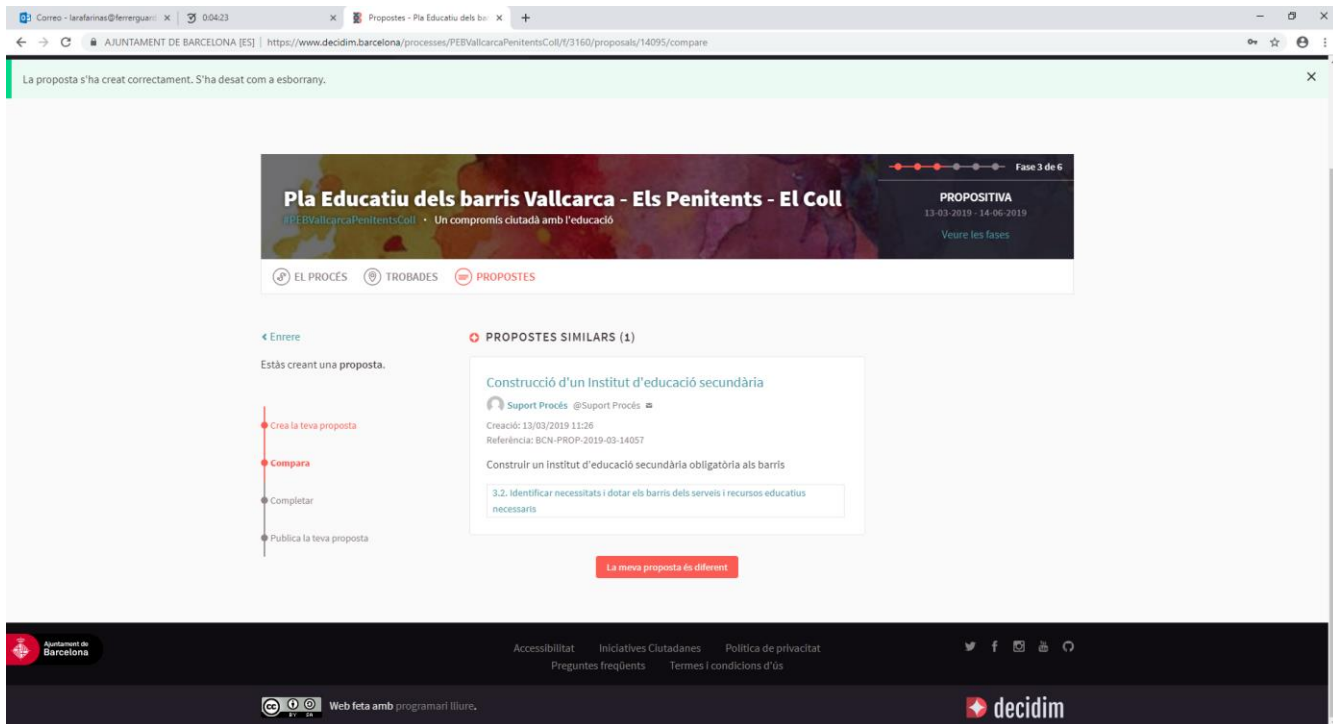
Correo - larafarinas@ferrerguard ×  0:04:23 ×  Propostes - Pla Educatiu dels ba ×  +

AJUNTAMENT DE BARCELONA [ES] | https://www.decidim.barcelona/processes/PEBVallcarcaPenitentsColl/f/3160/proposals/14095/compare

La proposta s'ha creat correctament. S'ha desat com a esborrany. ×

Fase 3 de 6

PROPOSITIVA
13-03-2019 - 14-06-2019
Veure les fases

Pla Educatiu dels barris Vallcarca - Els Penitents - El Coll
#PEBVallcarcaPenitentsColl · Un compromís ciutadà amb l'educació

EL PROCÉS  TROBADES  PROPOSTES

< Enrere

Estàs creant una proposta.

Crea la teva proposta
Compara
Completar
Publica la teva proposta

PROPOSTES SIMILARS (1)

Construcció d'un Institut d'educació secundària

Suport Procés @Suport Procés

Creació: 13/03/2019 11:26
Referència: BCN-PROP-2019-03-14057

Construir un Institut d'educació secundària obligatòria als barris

3.2. Identificar necessitats i dotar els barris dels serveis i recursos educatius necessaris

La meva proposta és diferent

Ajuntament de Barcelona

Accessibilitat  Iniciatives Ciutadanes  Política de privacitat
Preguntes freqüents  Termes i condicions d'ús

Web feta amb programari lliure.

decidim